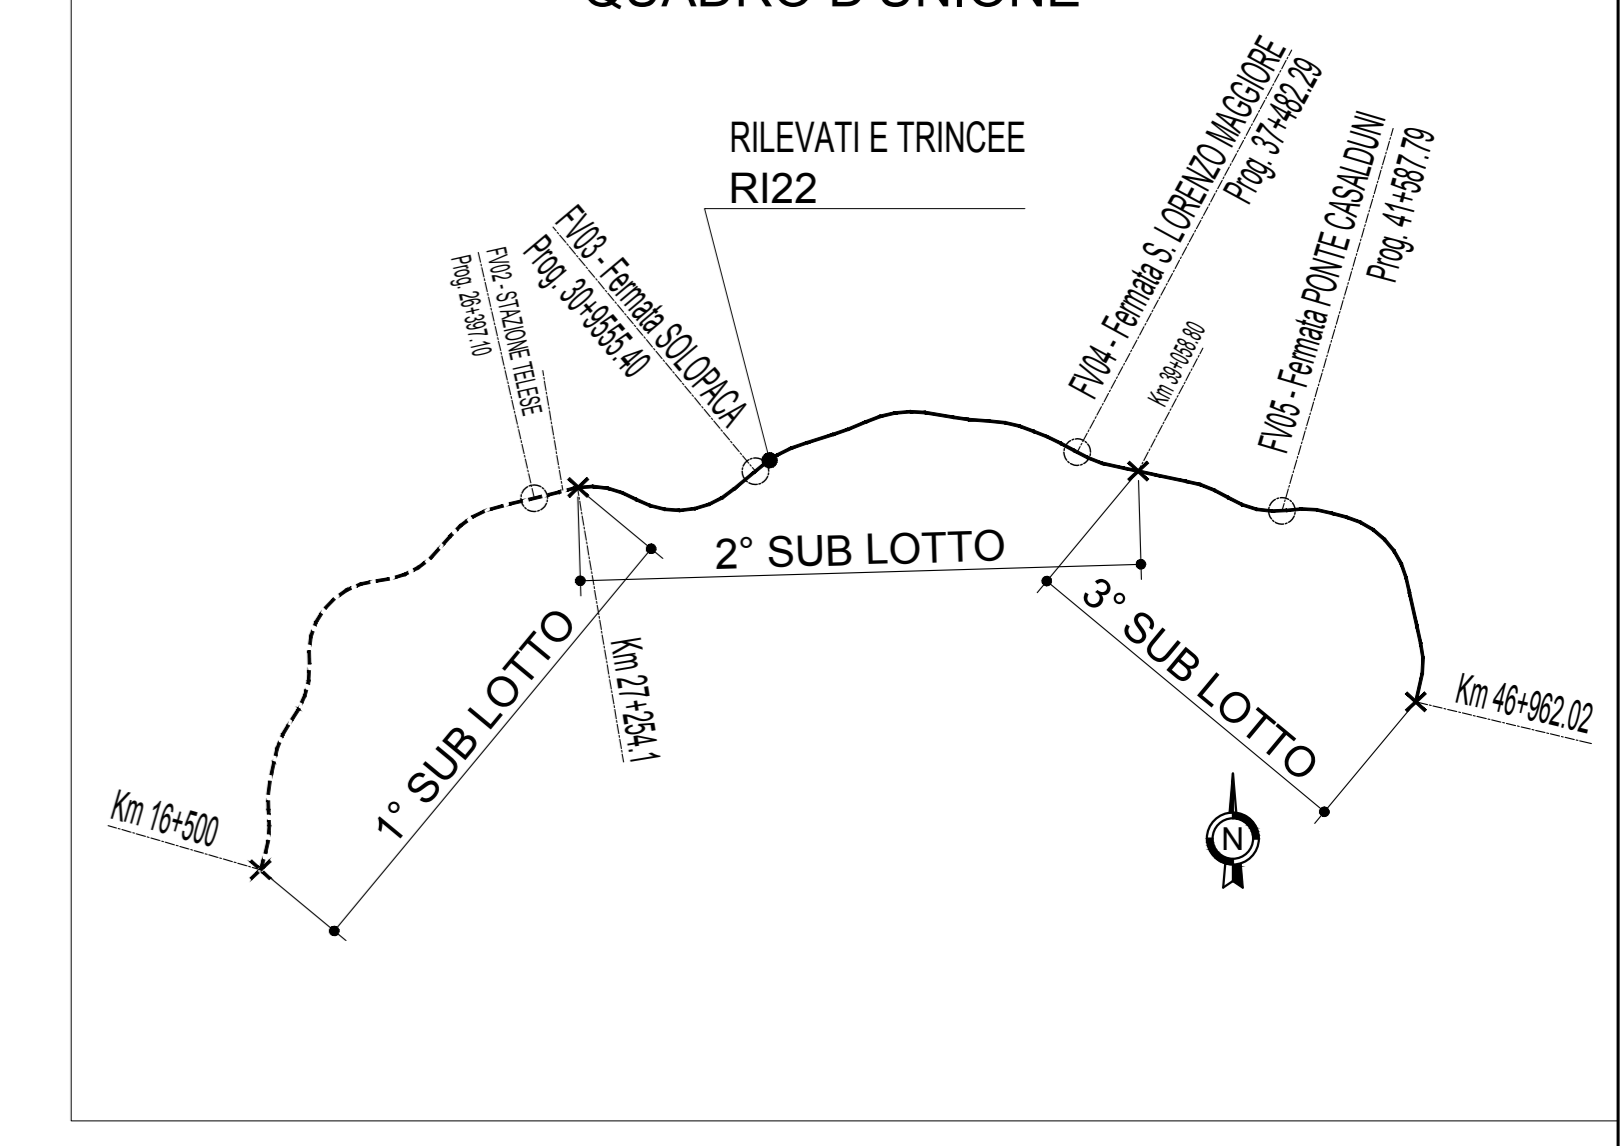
QUADRO D'UNIONE

RILEVATI E TRINCEE
RI22

FV04 - Fermata S. LORENZO MAGGIORE
Prog. 37+482.29

FV05 - Fermata PONTE CASALDUNI
Prog. 41+587.79

FV03 - Fermata SOLOPACA
Prog. 30+9555.40

FV02 - STAZIONE TELESE
Prog. 26+397.10

Km 39+058.80

2° SUB LOTTO

3° SUB LOTTO

1° SUB LOTTO

Km 27+254.1

Km 46+962.02

Km 16+500

N